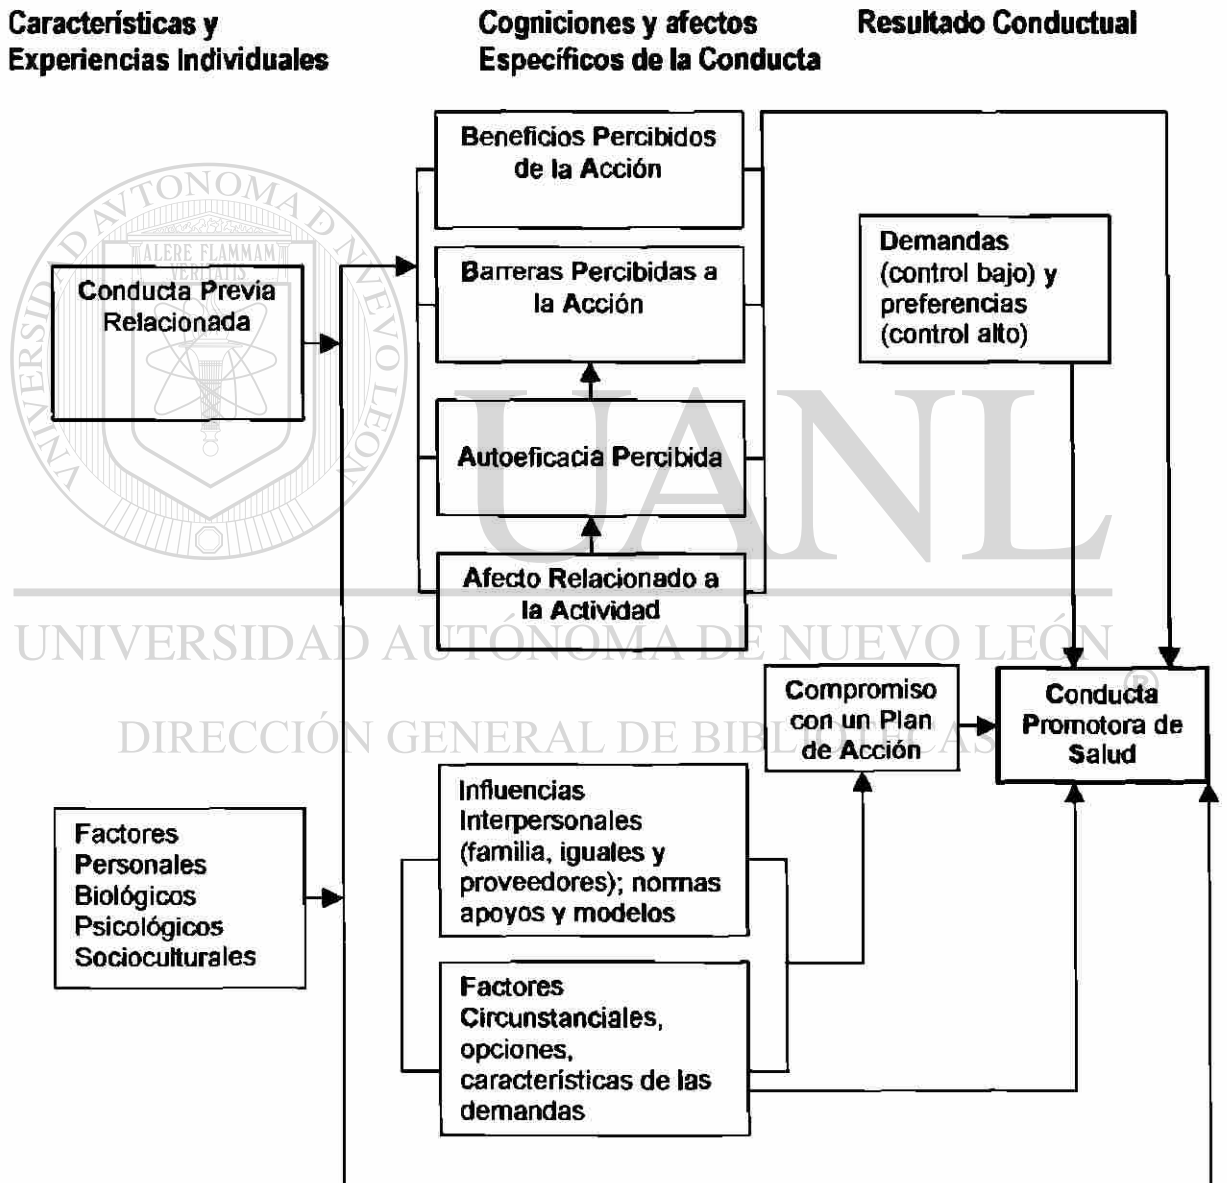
Características y Experiencias Individuales

Cogniciones y afectos Específicos de la Conducta

Resultado Conductual

Beneficios Percibidos de la Acción

Demandas (control bajo) y preferencias (control alto)

UNIVERSIDAD AUTÓNOMA DE NUEVO LEÓN

ALERE FLAMMAM VERITATIS

Conducta Previa Relacionada

Barreras Percibidas a la Acción

Autoeficacia Percibida

UANL

Afecto Relacionado a la Actividad

UNIVERSIDAD AUTÓNOMA DE NUEVO LEÓN

Compromiso con un Plan de Acción

Conducta Promotora de Salud

®

DIRECCIÓN GENERAL DE BIBLIOTECAS

Influencias Interpersonales (familia, iguales y proveedores); normas apoyos y modelos

Factores Personales Biológicos Psicológicos Socioculturales

Factores Circunstanciales, opciones, características de las demandas